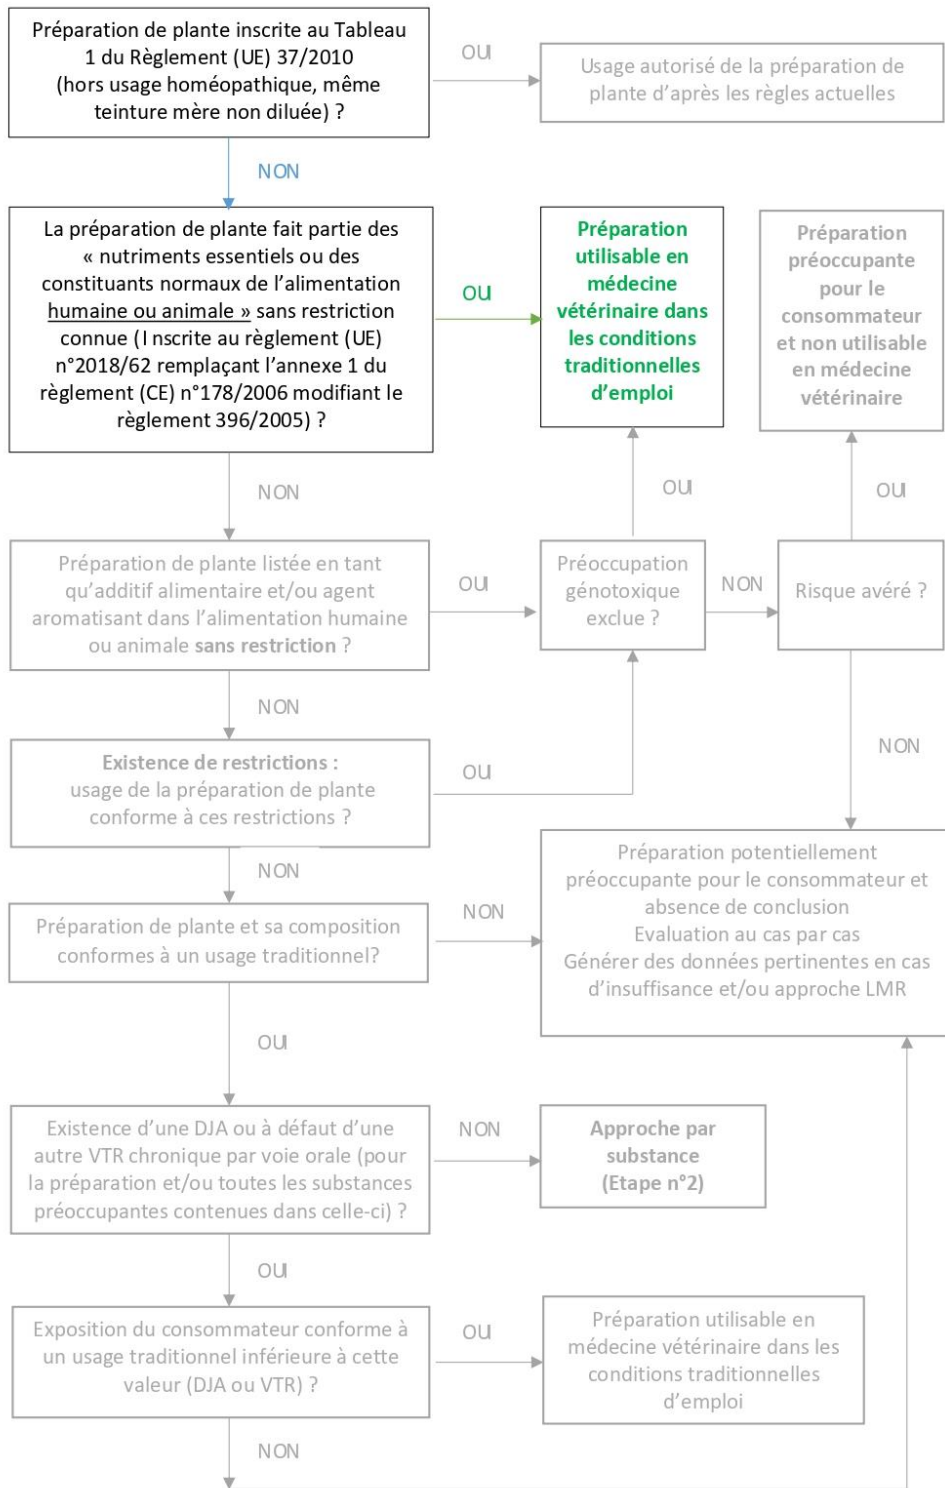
Préparation de plante inscrite au Tableau 1 du Règlement (UE) 37/2010 (hors usage homéopathique, même teinture mère non diluée) ?

OUI

Usage autorisé de la préparation de plante d'après les règles actuelles

NON

La préparation de plante fait partie des « nutriments essentiels ou des constituants normaux de l'alimentation humaine ou animale » sans restriction connue (I nscrite au règlement (UE) n°2018/62 remplaçant l'annexe 1 du règlement (CE) n°178/2006 modifiant le règlement 396/2005) ?

OUI

Préparation utilisable en médecine vétérinaire dans les conditions traditionnelles d'emploi

Préparation préoccupante pour le consommateur et non utilisable en médecine vétérinaire

NON

OUI

OUI

Préparation de plante listée en tant qu'additif alimentaire et/ou agent aromatisant dans l'alimentation humaine ou animale sans restriction ?

OUI

Préoccupation génotoxique exclue ?

NON

Risque avéré ?

NON

NON

Existence de restrictions : usage de la préparation de plante conforme à ces restrictions ?

OUI

NON

Préparation potentiellement préoccupante pour le consommateur et absence de conclusion
Evaluation au cas par cas
Générer des données pertinentes en cas d'insuffisance et/ou approche LMR

Préparation de plante et sa composition conformes à un usage traditionnel?

NON

OUI

Existence d'une DJA ou à défaut d'une autre VTR chronique par voie orale (pour la préparation et/ou toutes les substances préoccupantes contenues dans celle-ci) ?

NON

Approche par substance (Etape n°2)

OUI

Exposition du consommateur conforme à un usage traditionnel inférieure à cette valeur (DJA ou VTR) ?

OUI

Préparation utilisable en médecine vétérinaire dans les conditions traditionnelles d'emploi

NON